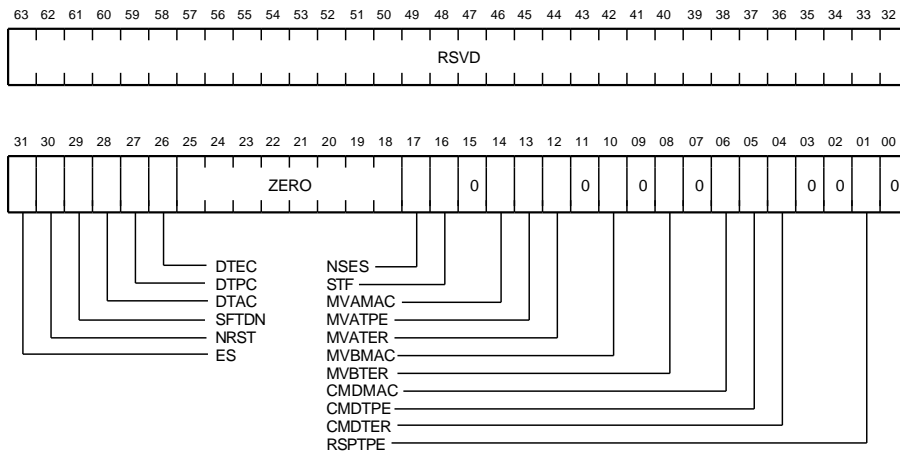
63 62 61 60 59 58 57 56 55 54 53 52 51 50 49 48 47 46 45 44 43 42 41 40 39 38 37 36 35 34 33 32

RSVD

31 30 29 28 27 26 25 24 23 22 21 20 19 18 17 16 15 14 13 12 11 10 09 08 07 06 05 04 03 02 01 00

ZERO

0 0 0 0 0 0 0

DTEC
DTPC
DTAC
SFTDN
NRST
ES

NSES
STF
MVAMAC
MVATPE
MVATER
MVBMAC
MVBTER
CMDMAC
CMDTPE
CMDTER
RSPTPE